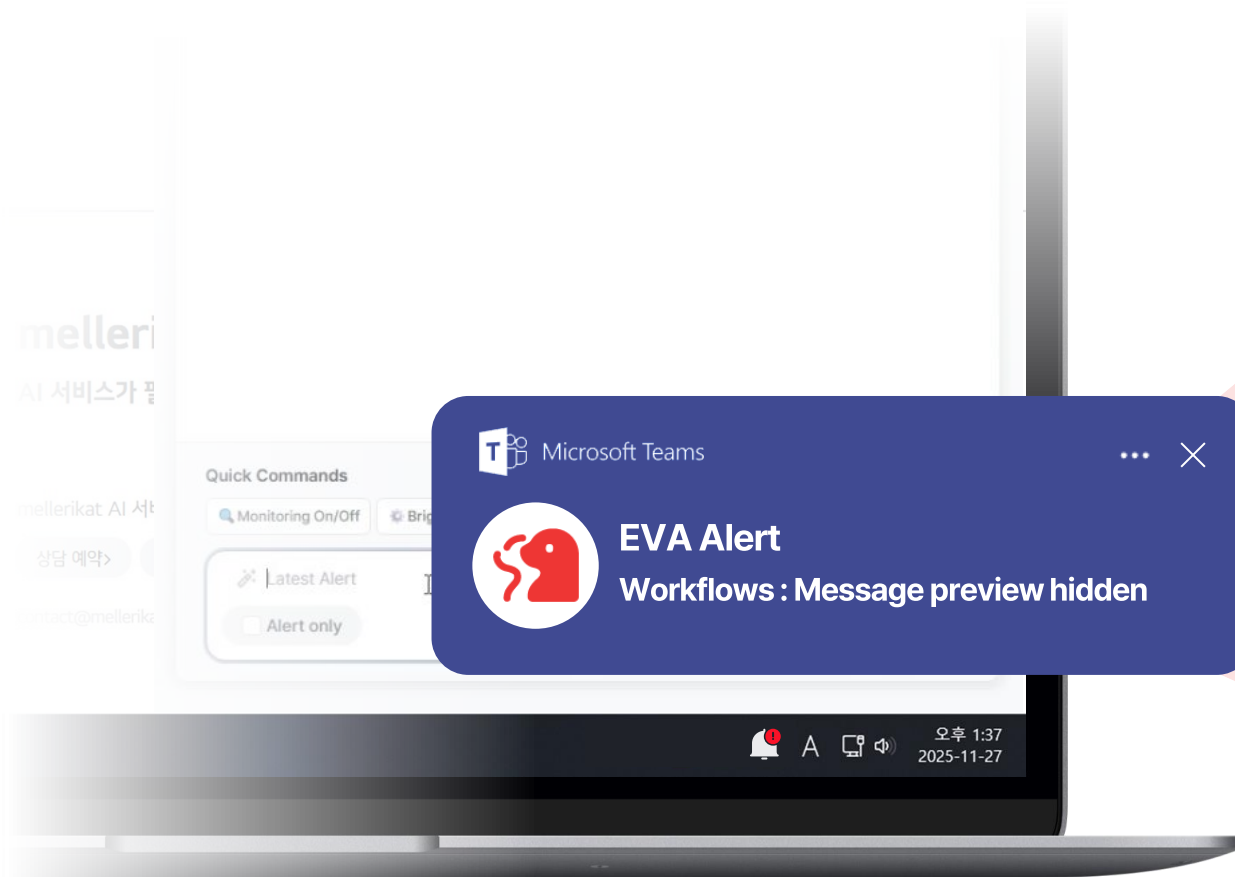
melleri

AI 서비스가 필

mellerikat AI 서비

상담 예약>

contact@mellerika

Quick Commands

Monitoring On/Off

Brig

Latest Alert

Alert only

Microsoft Teams

•••

EVA Alert

Workflows : Message preview hidden

A

오후 1:37
2025-11-27